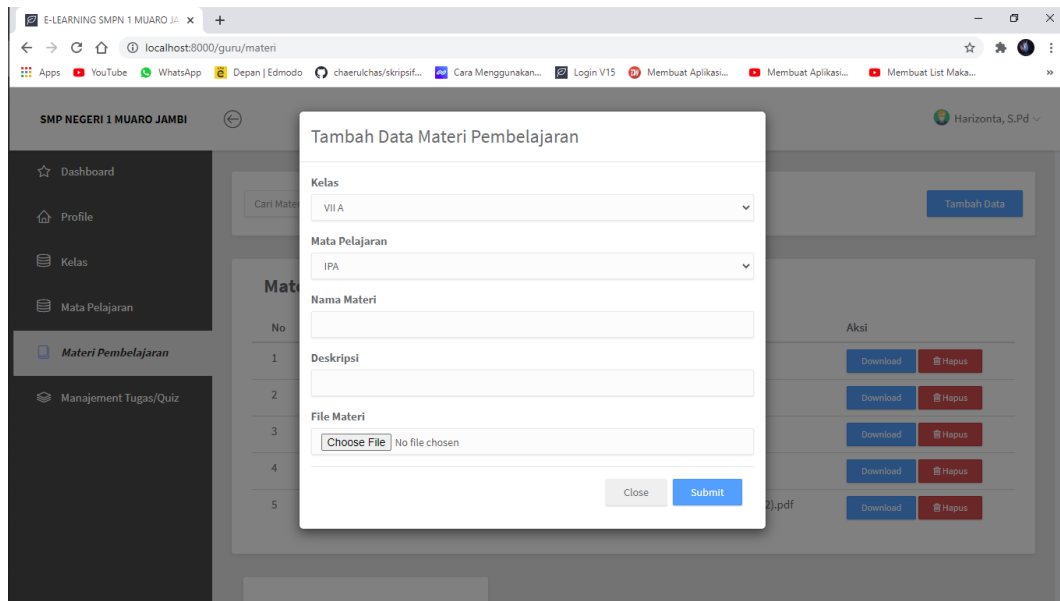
E-LEARNING SMPN 1 MUARO JA ×

localhost:8000/guru/materi

Apps YouTube WhatsApp Depan | Edmodo chaerulchas/skripsif... Cara Menggunakan... Login V15 Membuat Aplikasi... Membuat Aplikasi... Membuat List Maka...

SMP NEGERI 1 MUARO JAMBI

Harizonta, S.Pd

Dashboard
Profile
Kelas
Mata Pelajaran
Materi Pembelajaran
Manajement Tugas/Quiz

Cari Mate

Tambah Data

Mat

| No | | Aksi |
|---|---|---|
| 1 | | Download Hapus |
| 2 | | Download Hapus |
| 3 | | Download Hapus |
| 4 | | Download Hapus |
| 5 | 2).pdf | Download Hapus |

Tambah Data Materi Pembelajaran

Kelas
VII A

Mata Pelajaran
IPA

Nama Materi

Deskripsi

File Materi
Choose File No file chosen

Close Submit